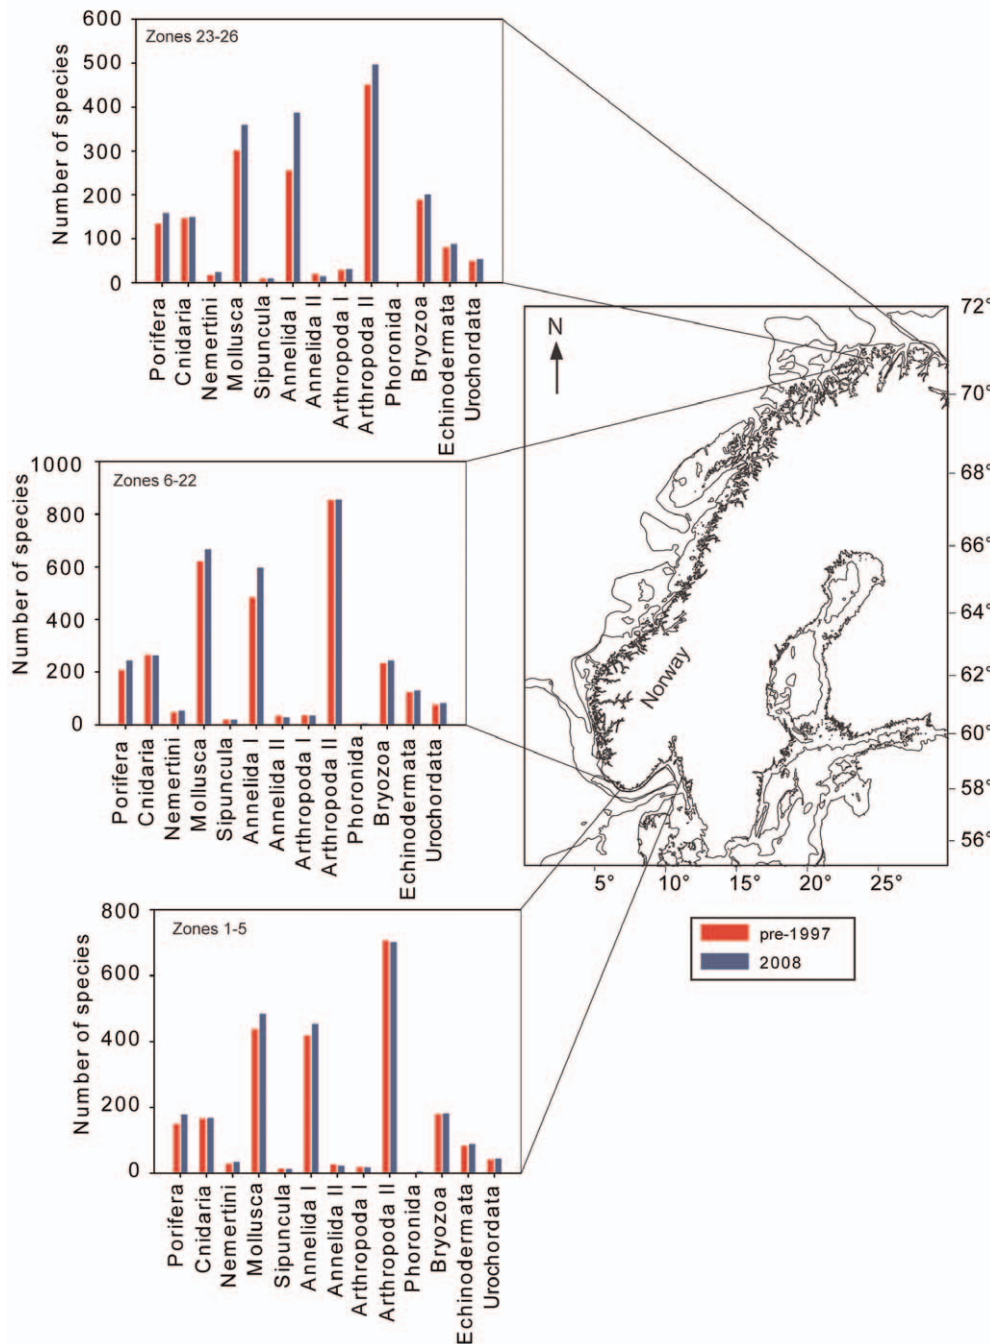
Zones 23-26

Number of species

600
500
400
300
200
100
0

Porifera
Cnidaria
Nemertini
Mollusca
Sipuncula
Annelida I
Annelida II
Arthropoda I
Arthropoda II
Phoronida
Bryozoa
Echinodermata
Urochordata

Zones 6-22

Number of species

1000
800
600
400
200
0

Porifera
Cnidaria
Nemertini
Mollusca
Sipuncula
Annelida I
Annelida II
Arthropoda I
Arthropoda II
Phoronida
Bryozoa
Echinodermata
Urochordata

N

Norway

72°
70°
68°
66°
64°
62°
60°
58°
56°

5°
10°
15°
20°
25°

pre-1997
2008

Zones 1-5

Number of species

800
600
400
200
0

Porifera
Cnidaria
Nemertini
Mollusca
Sipuncula
Annelida I
Annelida II
Arthropoda I
Arthropoda II
Phoronida
Bryozoa
Echinodermata
Urochordata